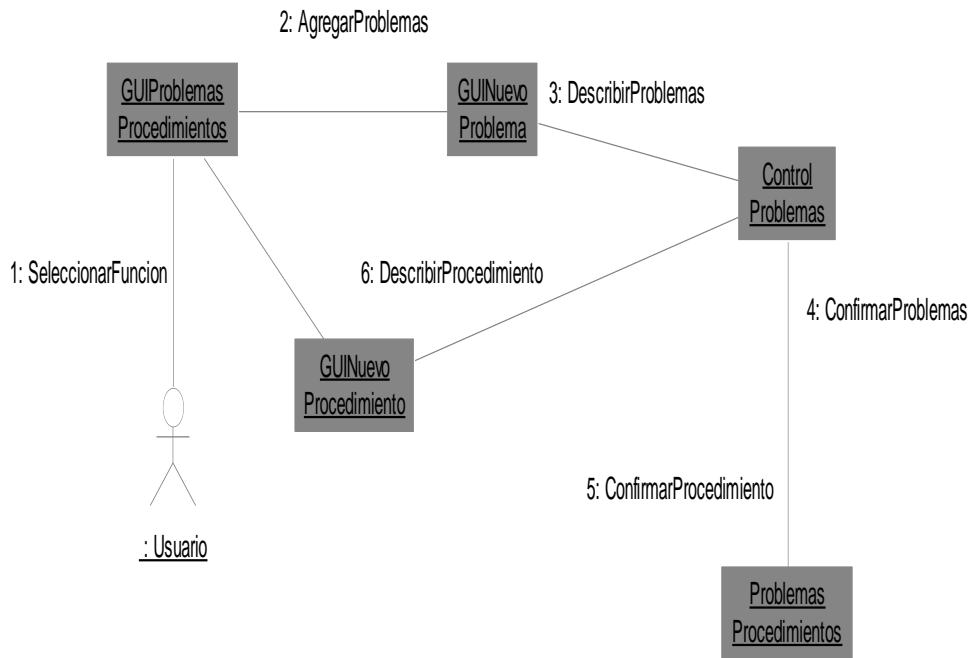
2: AgregarProblemas

GUIProblemas Procedimientos

GUINuevo Problema

3: DescribirProblemas

Control Problemas

1: SeleccionarFuncion

6: DescribirProcedimiento

4: ConfirmarProblemas

GUINuevo Procedimiento

5: ConfirmarProcedimiento

: Usuario

Problemas Procedimientos